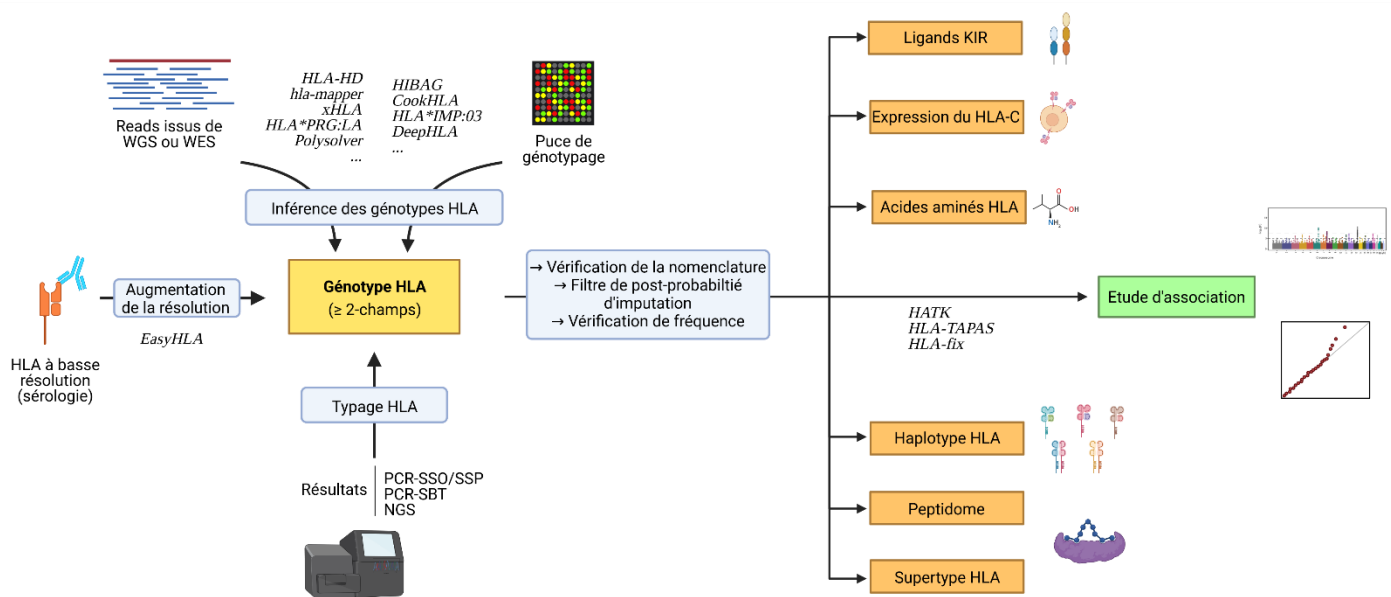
Reads issus de WGS ou WES

HLA-HD
hla-mapper
xHLA
HLA*PRG:LA
Polysolver
...

HIBAG
CookHLA
HLA*IMP:03
DeepHLA
...

Puce de génotypage

Inférence des génotypes HLA

HLA à basse résolution (sérologie)

Augmentation de la résolution

EasyHLA

Génotype HLA
(≥ 2-champs)

→ Vérification de la nomenclature
→ Filtre de post-probabiltié d'imputation
→ Vérification de fréquence

Typage HLA

Résultats
PCR-SSO/SSP
PCR-SBT
NGS

Ligands KIR

Expression du HLA-C

Acides aminés HLA

OH
$NH_2$

Etude d'association

HATK
HLA-TAPAS
HLA-fix

Haplotype HLA

Peptidome

Supertype HLA